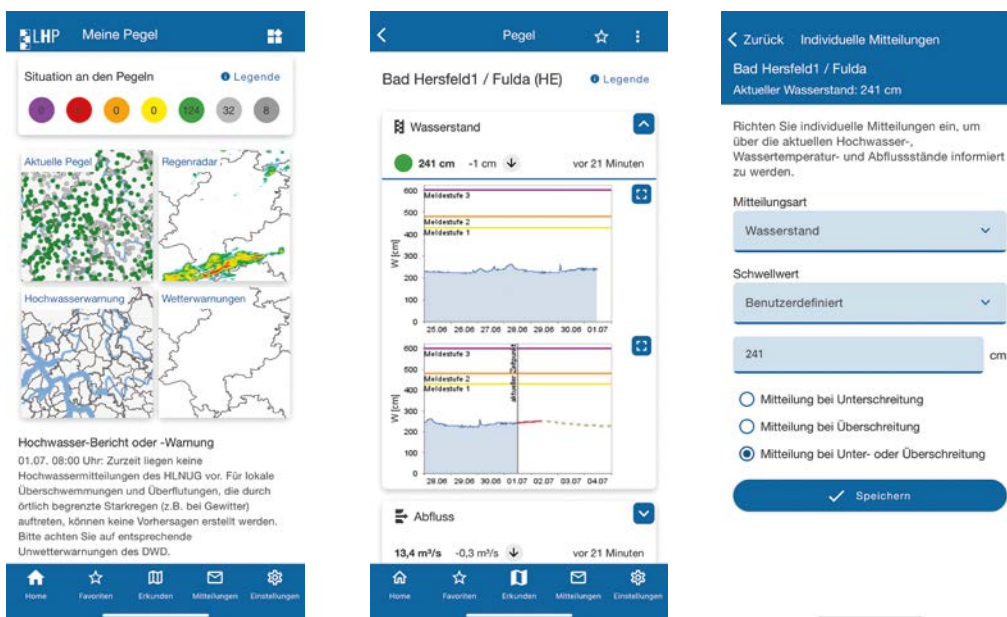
LHP Meine Pegel

Situation an den Pegeln
Legende

0 0 0 0 124 32 8

Aktuelle Pegel
Regenradar
Hochwasserwarnung
Wetterwarnungen

Hochwasser-Bericht oder -Warnung
01.07. 08:00 Uhr: Zurzeit liegen keine Hochwassermitteilungen des HLNUG vor. Für lokale Überschwemmungen und Überflutungen, die durch örtlich begrenzte Starkregen (z.B. bei Gewitter) auftreten, können keine Vorhersagen erstellt werden. Bitte achten Sie auf entsprechende Unwetterwarnungen des DWD.

Home Favoriten Erkunden Mitteilungen Einstellungen

Pegel

Bad Hersfeld1 / Fulda (HE)
Legende

Wasserstand

241 cm -1 cm vor 21 Minuten

600 500 400 300 200 100 0
Meldestufe 3
Meldestufe 2
Meldestufe 1
W [cm]
25.06 26.06 27.06 28.06 29.06 30.06 01.07

600 500 400 300 200 100 0
Meldestufe 3
Meldestufe 2
Meldestufe 1
aktueller Zeitpunkt
W [cm]
28.06 29.06 30.06 01.07 02.07 03.07 04.07

Abfluss

13,4 m³/s -0,3 m³/s vor 21 Minuten

Home Favoriten Erkunden Mitteilungen Einstellungen

Zurück Individuelle Mitteilungen
Bad Hersfeld1 / Fulda
Aktueller Wasserstand: 241 cm

Richten Sie individuelle Mitteilungen ein, um über die aktuellen Hochwasser-, Wassertemperatur- und Abflussstände informiert zu werden.

Mitteilungsart
Wasserstand

Schwellwert
Benutzerdefiniert

241 cm

Mitteilung bei Unterschreitung
Mitteilung bei Überschreitung
Mitteilung bei Unter- oder Überschreitung

Speichern